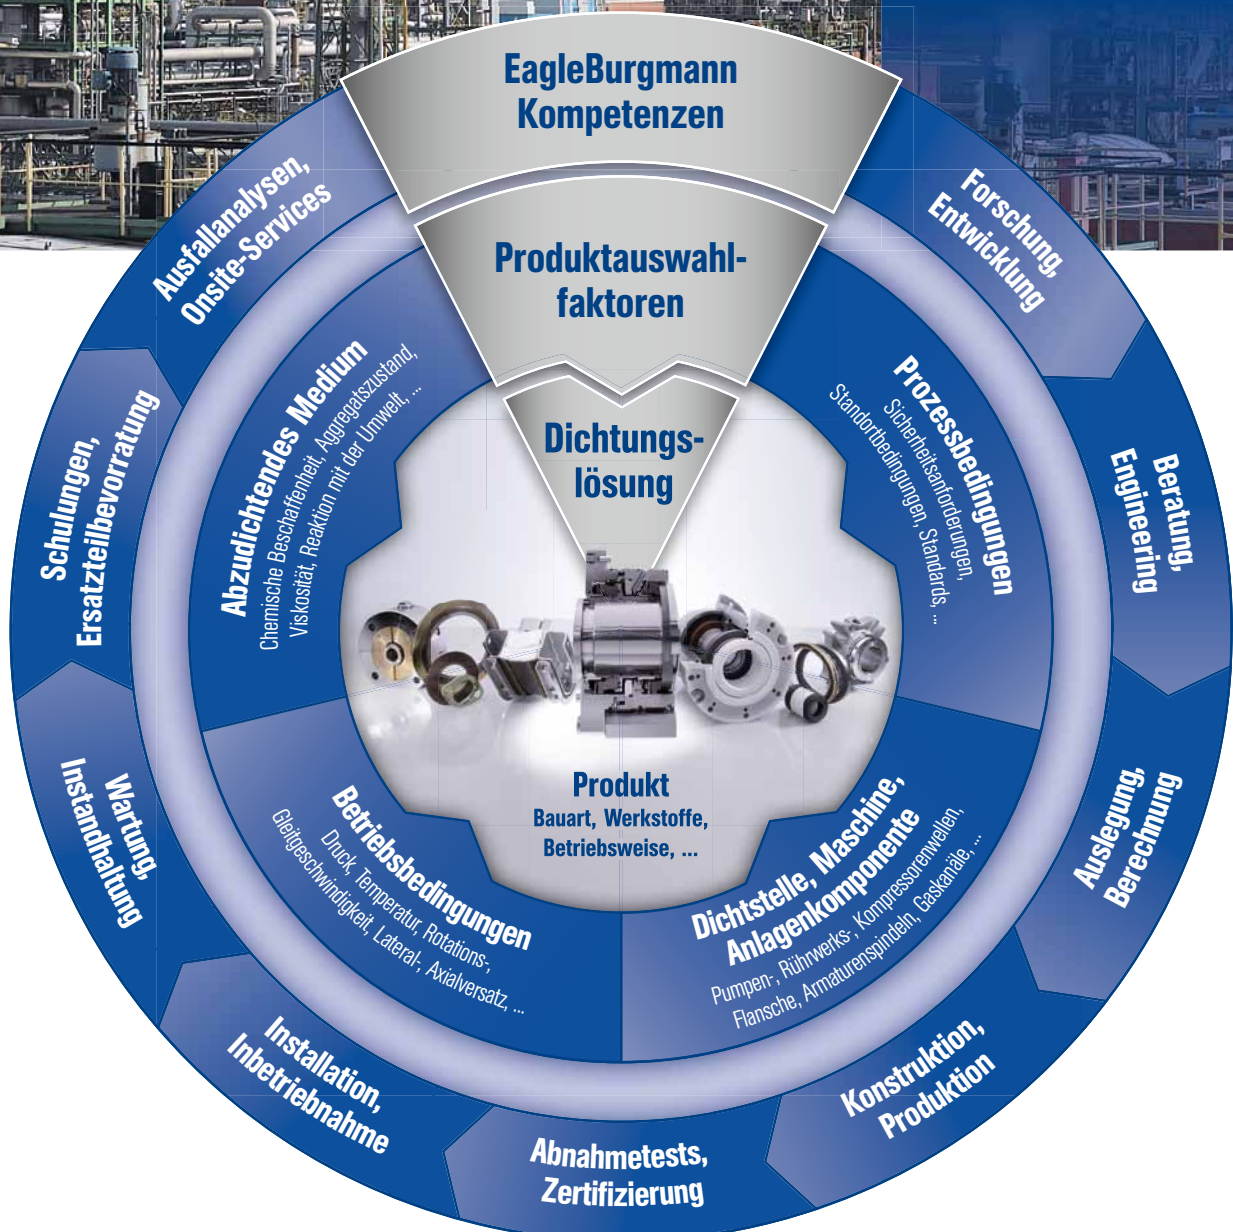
EagleBurgmann Kompetenzen

Produktauswahlfaktoren

Dichtungslösung

Forschung, Entwicklung

Beratung, Engineering

Auslegung, Berechnung

Konstruktion, Produktion

Abnahmetests, Zertifizierung

Installation, Inbetriebnahme

Wartung, Instandhaltung

Schulungen, Ersatzteilbevorratung

Ausfallanalysen, Onsite-Services

Abzudichtendes Medium
Chemische Beschaffenheit, Aggregatszustand, Viskosität, Reaktion mit der Umwelt, ...

Prozessbedingungen
Sicherheitsanforderungen, Standortbedingungen, Standards, ...

Dichtstelle, Maschine, Anlagenkomponente
Pumpen-, Rührwerks-, Kompressorenwellen, Flansche, Armaturenspindeln, Gaskanäle, ...

Betriebsbedingungen
Druck, Temperatur, Rotations-, Gleitgeschwindigkeit, Lateral-, Axialversatz, ...

Produkt
Bauart, Werkstoffe, Betriebsweise, ...